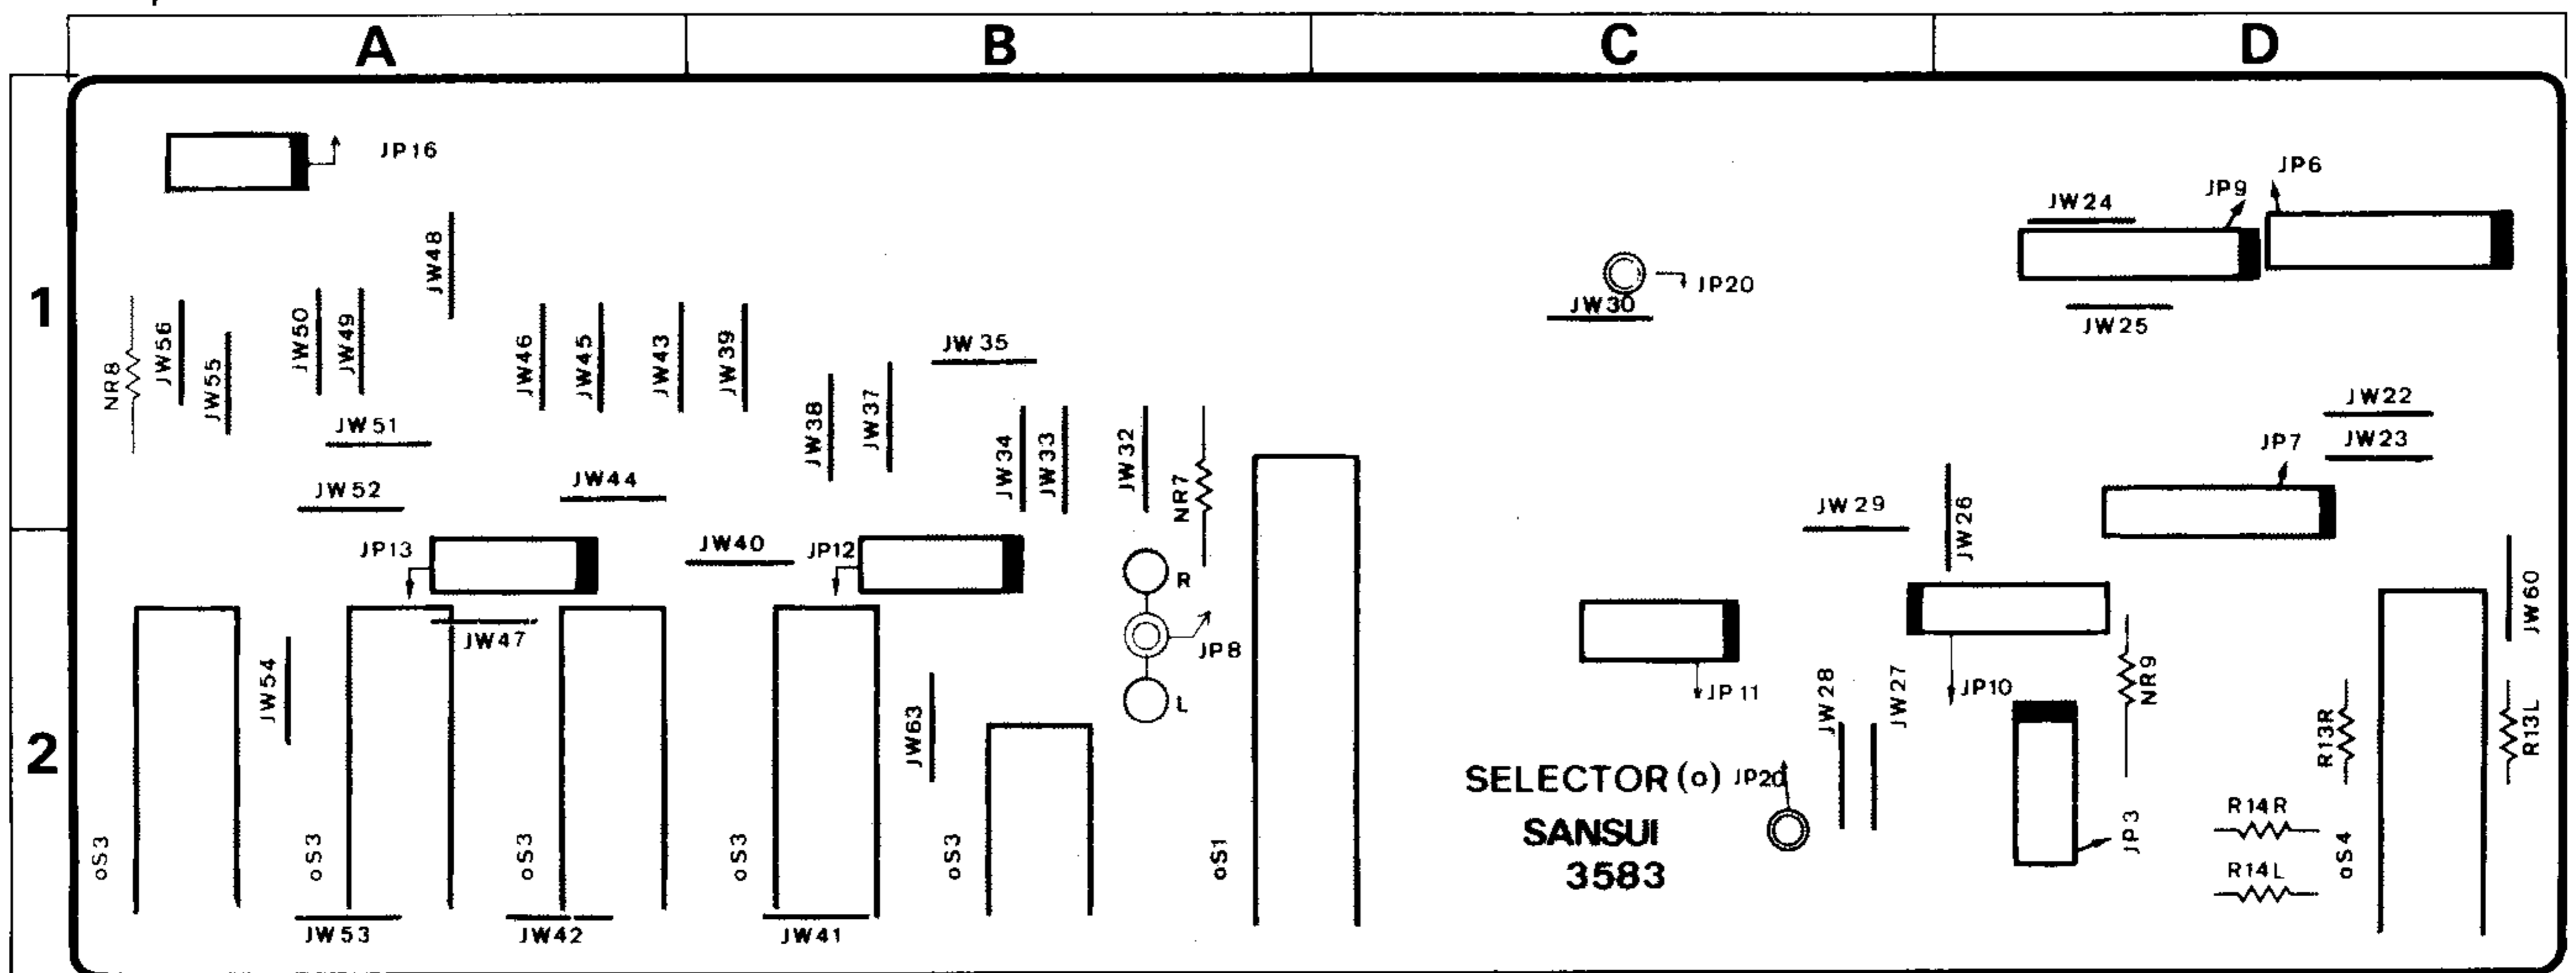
A
B
C
D
1
2
JP16
JW48
NR8
JW56
JW55
JW50
JW49
JW46
JW45
JW43
JW39
JW 35
JW38
JW37
JW51
JW34
JW33
JW32
NR7
JW52
JW44
JP13
JW40
JP12
R
JP8
L
JW47
JW54
JW63
oS3
oS3
oS3
oS3
oS3
oS1
JW53
JW42
JW41
JW30
JP20
JW24
JP9
JP6
JW25
JW22
JW23
JP7
JW29
JW26
JW60
JP 11
JW28
JW27
JP10
NR9
R13R
R13L
SELECTOR (o)
JP20
SANSUI
3583
JP3
R14R
R14L
oS4